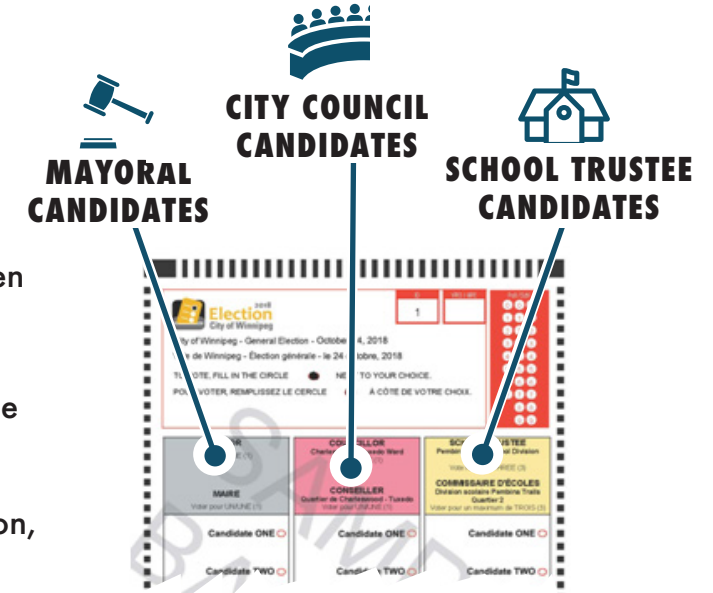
MAYORAL CANDIDATES

CITY COUNCIL CANDIDATES

SCHOOL TRUSTEE CANDIDATES

en

e

on,

Election 2018
City of Winnipeg

1

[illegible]ity of Winnipeg - General Election - Octobe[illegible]4, 2018
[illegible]e de Winnipeg - Élection générale - le 24 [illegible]obre, 2018

T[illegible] VOTE, FILL IN THE CIRCLE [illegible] NE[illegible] TO YOUR CHOICE.
PO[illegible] VOTER, REMPLISSEZ LE CERCLE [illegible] À CÔTÉ DE VOTRE CHOIX.

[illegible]R
MAIRE
Voter pour UN/UNE (1)

COU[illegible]SELLOR
Charle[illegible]edo Ward
CONSEILLER
Quartier de Charleswood - Tuxedo
Voter pour UN/UNE (1)

SCH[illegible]USTEE
Pembina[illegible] Division
Vote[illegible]REE (3)
COMMISSAIRE D'ÉCOLES
Division scolaire Pembina Trails
Quartier 2
Voter pour un maximum de TROIS (3)

Candidate ONE
Candidate TWO

Candidate ONE
Candid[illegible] TWO

Candidate ONE
Candidate TWO